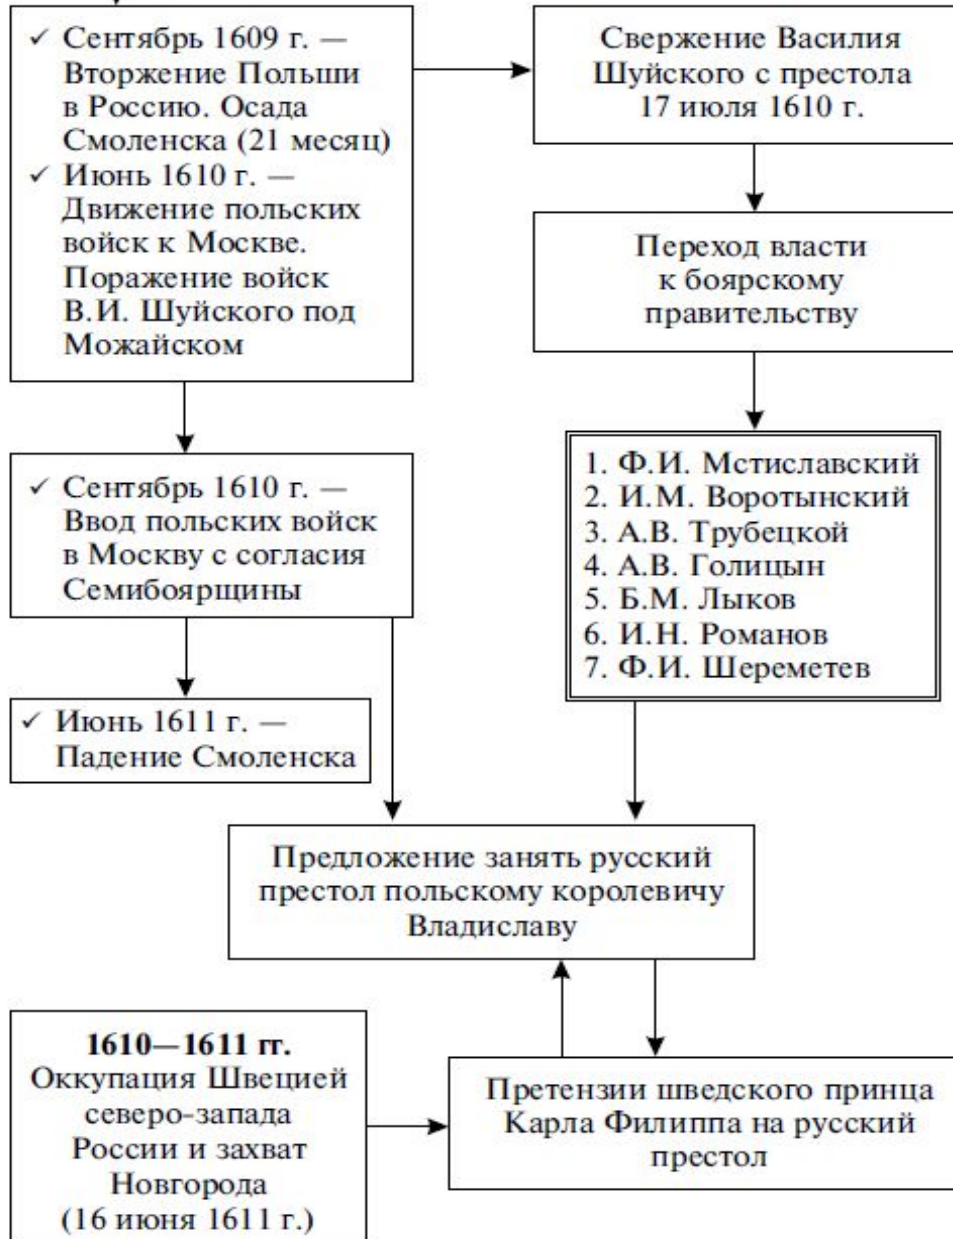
✓ Сентябрь 1609 г. — Вторжение Польши в Россию. Осада Смоленска (21 месяц)
✓ Июнь 1610 г. — Движение польских войск к Москве. Поражение войск В.И. Шуйского под Можайском

Свержение Василия Шуйского с престола 17 июля 1610 г.

Переход власти к боярскому правительству

1. Ф.И. Мстиславский
2. И.М. Воротынский
3. А.В. Трубецкой
4. А.В. Голицын
5. Б.М. Лыков
6. И.Н. Романов
7. Ф.И. Шереметев

✓ Сентябрь 1610 г. — Ввод польских войск в Москву с согласия Семибоярщины

✓ Июнь 1611 г. — Падение Смоленска

Предложение занять русский престол польскому королевичу Владиславу

**1610—1611 гг.**
Оккупация Швецией северо-запада России и захват Новгорода (16 июня 1611 г.)

Претензии шведского принца Карла Филиппа на русский престол